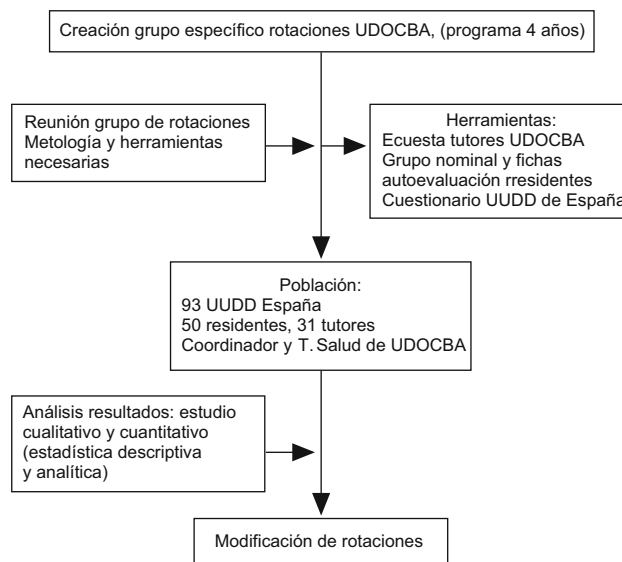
Creación grupo específico rotaciones UDOCBA, (programa 4 años)

Reunión grupo de rotaciones
Metología y herramientas necesarias

Herramientas:
Ecuesta tutores UDOCBA
Grupo nominal y fichas autoevaluación rresidentes
Cuestionario UUDD de España

Población:
93 UUDD España
50 residentes, 31 tutores
Coordinador y T. Salud de UDOCBA

Análisis resultados: estudio cualitativo y cuantitativo (estadística descriptiva y analítica)

Modificación de rotaciones